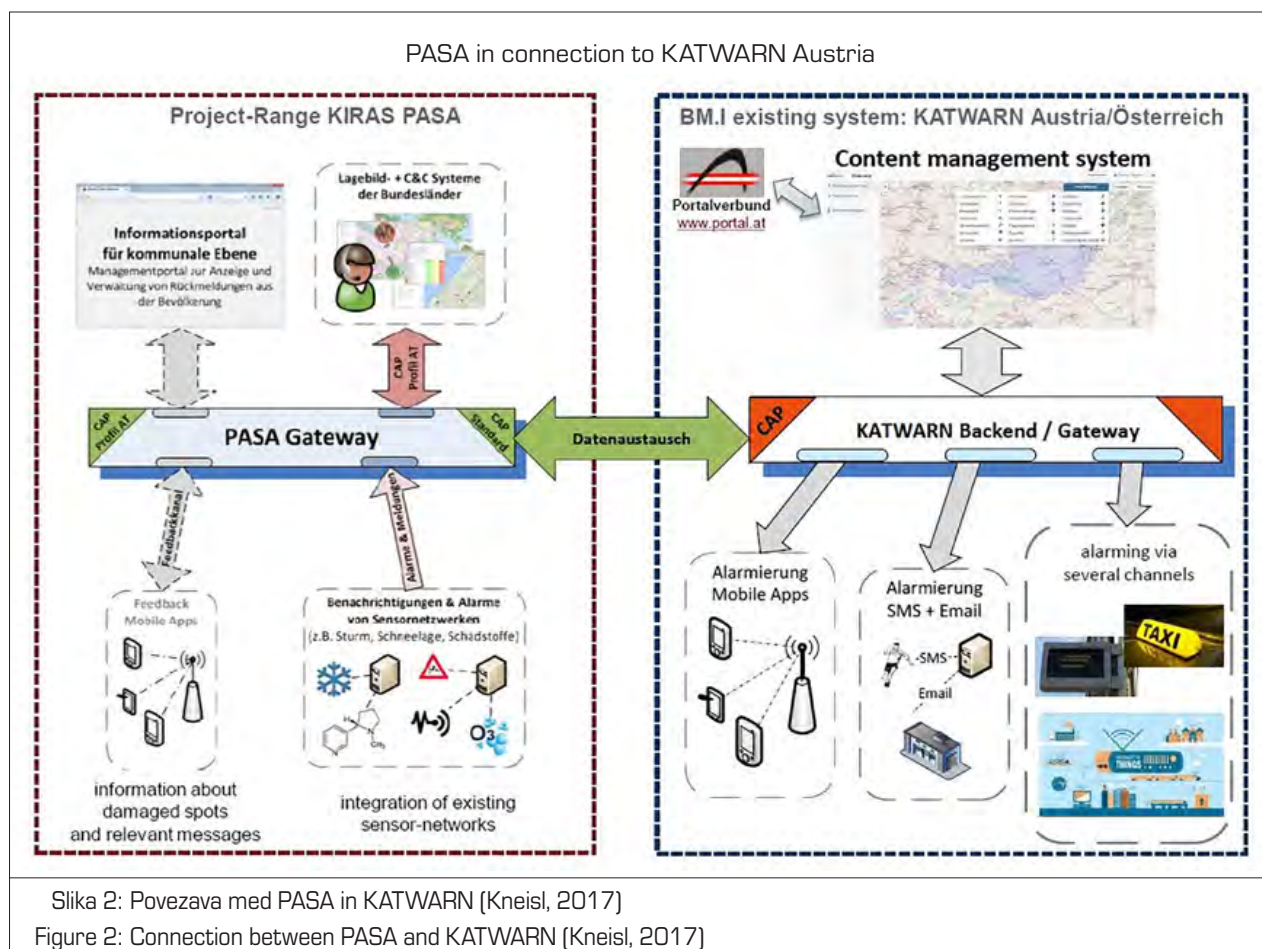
PASA in connection to KATWARN Austria

Project-Range KIRAS PASA

Lagebild- + C&C Systeme der Bundesländer

Informationsportal für kommunale Ebene
Managementportal zur Anzeige und Verwaltung von Rückmeldungen aus der Bevölkerung

CAP Profil AT

CAP Profil AT

CAP Standard

PASA Gateway

Feedbackkanal

Alarme & Meldungen

Feedback Mobile Apps

Benachrichtigungen & Alarme von Sensornetzwerken
(z.B. Sturm, Schneelage, Schadstoffe)

$O_3$

information about damaged spots and relevant messages

integration of existing sensor-networks

Datenaustausch

BM.I existing system: KATWARN Austria/Österreich

Portalverbund
www.portal.at

Content management system

CAP

KATWARN Backend / Gateway

Alarmierung Mobile Apps

Alarmierung SMS + Email

-SMS-

Email

alarming via several channels

TAXI

Slika 2: Povezava med PASA in KATWARN (Kneisl, 2017)

Figure 2: Connection between PASA and KATWARN (Kneisl, 2017)